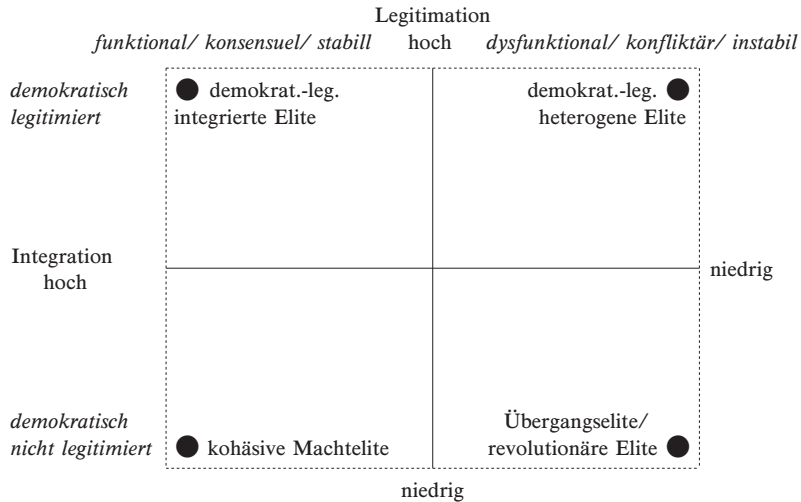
Legitimation

funktional/ konsensuel/ stabill hoch dysfunktional/ konfliktär/ instabil

demokratisch legitimiert

demokrat.-leg. integrierte Elite

demokrat.-leg. heterogene Elite

Integration hoch

niedrig

demokratisch nicht legitimiert

kohäsive Machtelite

Übergangselite/ revolutionäre Elite

niedrig